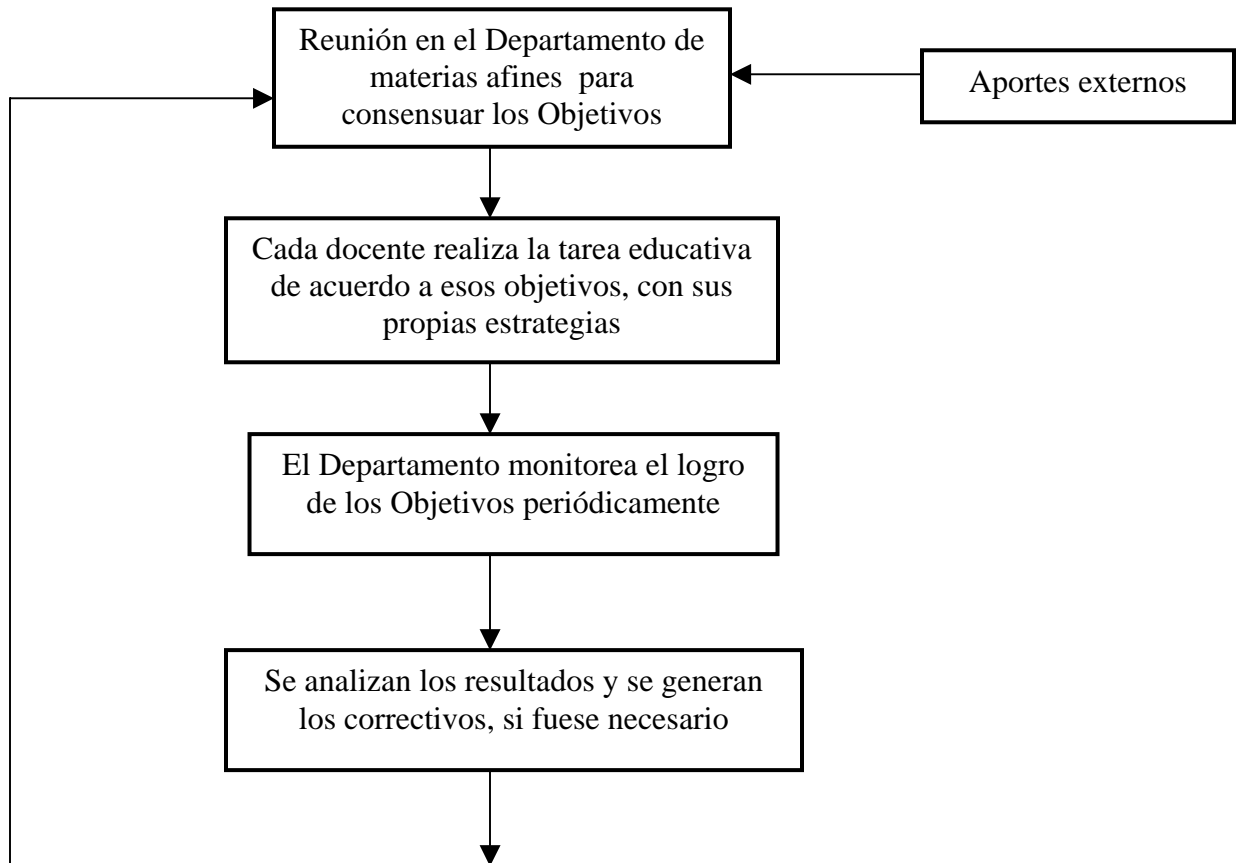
Reunión en el Departamento de materias afines para consensuar los Objetivos

Aportes externos

Cada docente realiza la tarea educativa de acuerdo a esos objetivos, con sus propias estrategias

El Departamento monitorea el logro de los Objetivos periódicamente

Se analizan los resultados y se generan los correctivos, si fuese necesario